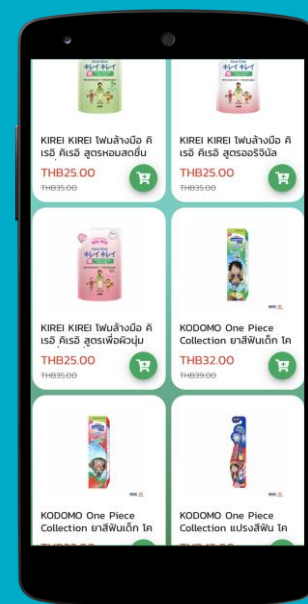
KIREI KIREI โฟมล้างมือ คิเรอิ คิเรอิ สูตรหอมสดชื่น
THB25.00
THB35.00

KIREI KIREI โฟมล้างมือ คิเรอิ คิเรอิ สูตรออริจินัล
THB25.00
THB35.00

KIREI KIREI โฟมล้างมือ คิเรอิ คิเรอิ สูตรเพื่อผิวนุ่ม
THB25.00
THB35.00

KODOMO One Piece Collection ยาสีฟันเด็ก โค
THB32.00
THB39.00

KODOMO One Piece Collection ยาสีฟันเด็ก โค
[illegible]

KODOMO One Piece Collection แปรงสีฟัน โค
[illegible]